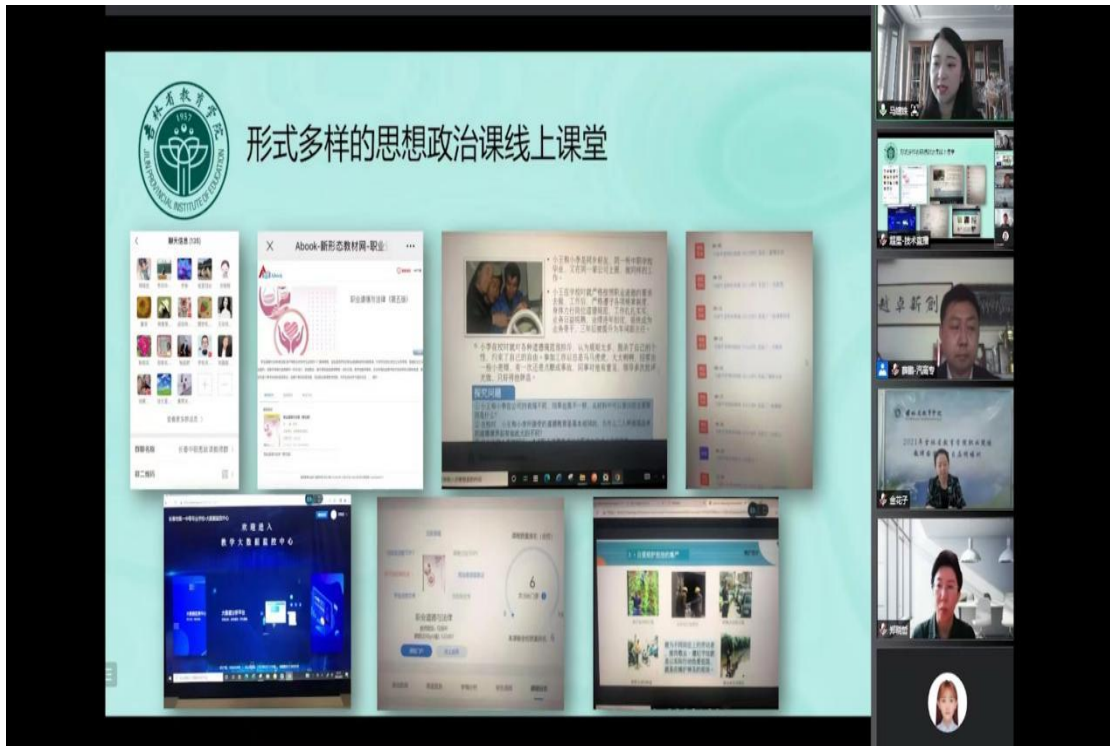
吉林省教育学院
1957
JILIN PROVINCIAL INSTITUTE OF EDUCATION

形式多样的思想政治课线上课堂

聊天信息 (135)

Abook-新形态教材网-职业

职业道德与法律（第五版）

探究与分享

欢迎进入
教学大数据监控中心

6

马婧芸

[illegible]-技术直播

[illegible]-汽高专

赵卓新创

金花子

2021年吉林省教育学院

郑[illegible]